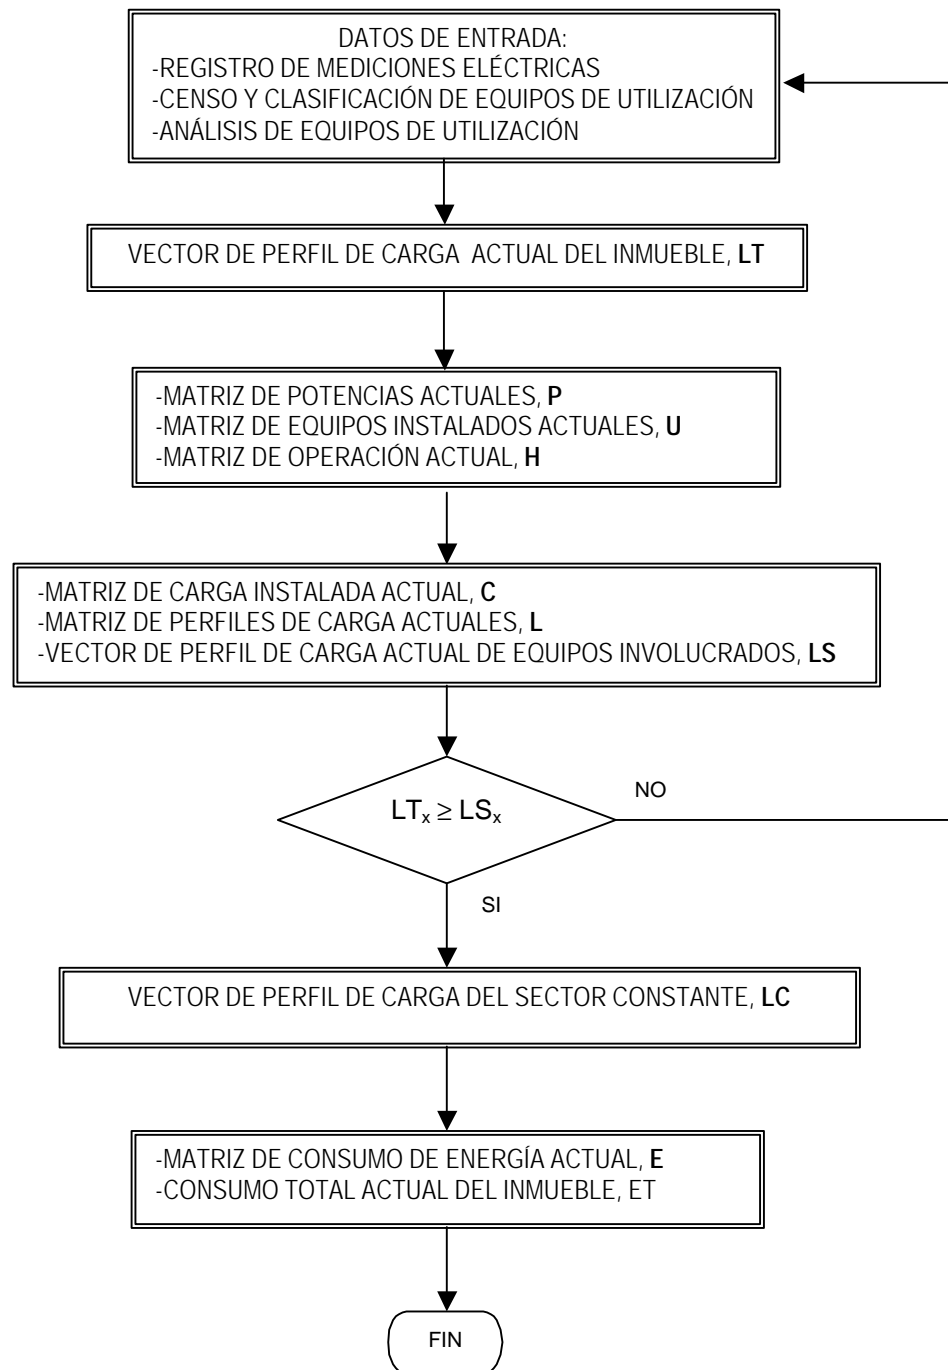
DATOS DE ENTRADA:
-REGISTRO DE MEDICIONES ELÉCTRICAS
-CENSO Y CLASIFICACIÓN DE EQUIPOS DE UTILIZACIÓN
-ANÁLISIS DE EQUIPOS DE UTILIZACIÓN

VECTOR DE PERFIL DE CARGA ACTUAL DEL INMUEBLE, **LT**

-MATRIZ DE POTENCIAS ACTUALES, **P**
-MATRIZ DE EQUIPOS INSTALADOS ACTUALES, **U**
-MATRIZ DE OPERACIÓN ACTUAL, **H**

-MATRIZ DE CARGA INSTALADA ACTUAL, **C**
-MATRIZ DE PERFILES DE CARGA ACTUALES, **L**
-VECTOR DE PERFIL DE CARGA ACTUAL DE EQUIPOS INVOLUCRADOS, **LS**

$LT_x \geq LS_x$

NO

SI

VECTOR DE PERFIL DE CARGA DEL SECTOR CONSTANTE, **LC**

-MATRIZ DE CONSUMO DE ENERGÍA ACTUAL, **E**
-CONSUMO TOTAL ACTUAL DEL INMUEBLE, ET

FIN